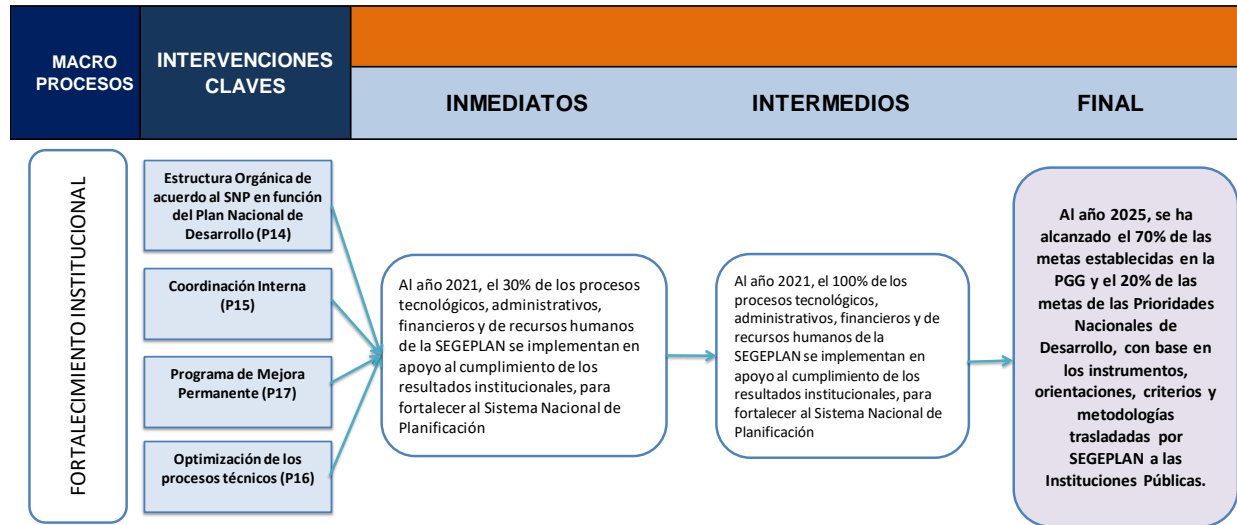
MACRO PROCESOS

INTERVENCIONES CLAVES

INMEDIATOS

INTERMEDIOS

FINAL

FORTALECIMIENTO INSTITUCIONAL

Estructura Orgánica de acuerdo al SNP en función del Plan Nacional de Desarrollo (P14)

Coordinación Interna (P15)

Programa de Mejora Permanente (P17)

Optimización de los procesos técnicos (P16)

Al año 2021, el 30% de los procesos tecnológicos, administrativos, financieros y de recursos humanos de la SEGEPLAN se implementan en apoyo al cumplimiento de los resultados institucionales, para fortalecer al Sistema Nacional de Planificación

Al año 2021, el 100% de los procesos tecnológicos, administrativos, financieros y de recursos humanos de la SEGEPLAN se implementan en apoyo al cumplimiento de los resultados institucionales, para fortalecer al Sistema Nacional de Planificación

Al año 2025, se ha alcanzado el 70% de las metas establecidas en la PGG y el 20% de las metas de las Prioridades Nacionales de Desarrollo, con base en los instrumentos, orientaciones, criterios y metodologías trasladadas por SEGEPLAN a las Instituciones Públicas.